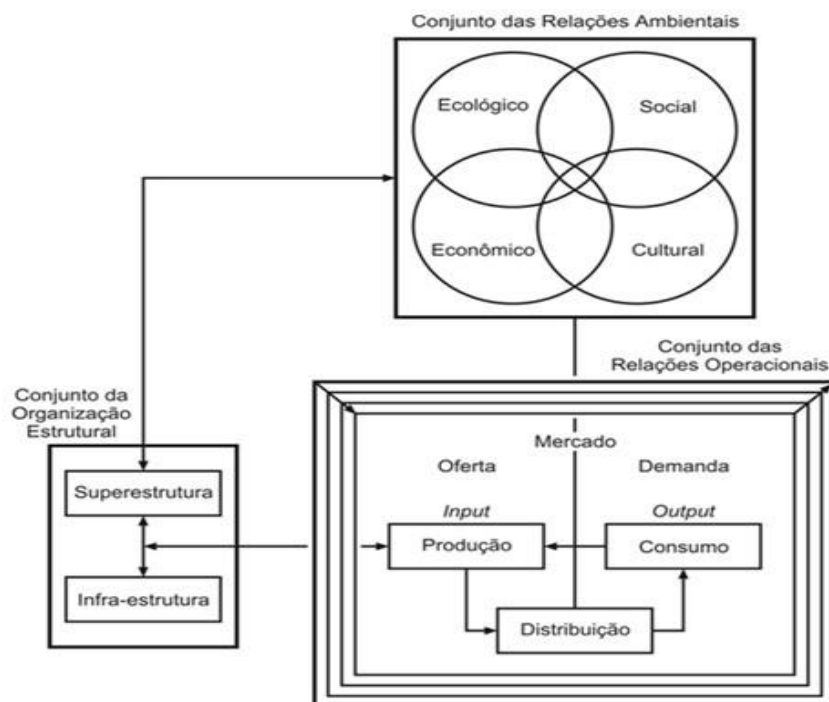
Conjunto das Relações Ambientais

Ecológico

Social

Econômico

Cultural

Conjunto das Relações Operacionais

Conjunto da Organização Estrutural

Superestrutura

Infra-estrutura

Mercado

Oferta

Demanda

*Input*

*Output*

Produção

Consumo

Distribuição